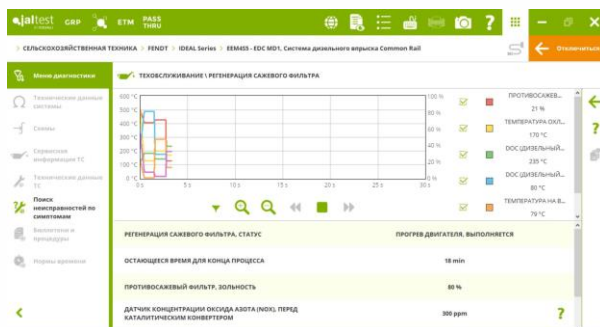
jaltest GRP ETM PASS THRU

> СЕЛЬСКОХОЗЯЙСТВЕННАЯ ТЕХНИКА > FENDT > IDEAL Series > EEM4S5 - EDC MD1, Система дизельного впрыска Common Rail

Отключиться

Меню диагностики

Технические данные системы

Схемы

Сервисная информация ТС

Технические данные ТС

Поиск неисправностей по симптомам

Бюллетени и процедуры

Нормы времени

ТЕХОБСЛУЖИВАНИЕ \ РЕГЕНЕРАЦИЯ САЖЕВОГО ФИЛЬТРА

| 600 °C | 100 % |
|---|---|
| 500 °C | 80 % |
| 400 °C | 60 % |
| 300 °C | 40 % |
| 200 °C | 20 % |
| 100 °C | 0 % |
| 0 °C | |

0 s 5 s 10 s 15 s 20 s 25 s 30 s

ПРОТИВОСАЖЕВ... 21 %

ТЕМПЕРАТУРА ОХЛ... 170 °C

DOC (ДИЗЕЛЬНЫЙ... 235 °C

DOC (ДИЗЕЛЬНЫЙ... 80 °C

ТЕМПЕРАТУРА НА В... 79 °C

| РЕГЕНЕРАЦИЯ САЖЕВОГО ФИЛЬТРА. СТАТУС | ПРОГРЕВ ДВИГАТЕЛЯ, ВЫПОЛНЯЕТСЯ |
|---|---|
| ОСТАЮЩЕЕСЯ ВРЕМЯ ДЛЯ КОНЦА ПРОЦЕССА | 18 min |
| ПРОТИВОСАЖЕВЫЙ ФИЛЬТР. ЗОЛЬНОСТЬ | 80 % |
| ДАТЧИК КОНЦЕНТРАЦИИ ОКСИДА АЗОТА (NOX), ПЕРЕД КАТАЛИТИЧЕСКИМ КОНВЕРТЕРОМ | 300 ppm |